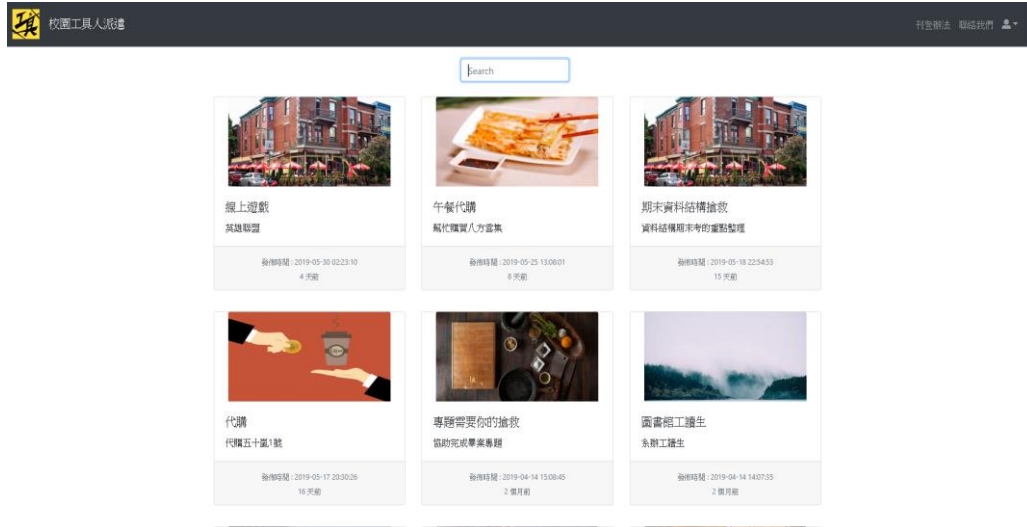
校園工具人派遣

刊登辦法 聯絡我們

Search

線上遊戲
英雄聯盟
發佈時間 : 2019-05-30 02:23:10
4 天前

午餐代購
幫代購買八方雲集
發佈時間 : 2019-05-25 13:08:01
8 天前

期末資料結構搶救
資料結構期末考的重點整理
發佈時間 : 2019-05-18 22:54:53
15 天前

代購
代購五十嵐1號
發佈時間 : 2019-05-17 20:30:26
16 天前

專題需要你的搶救
協助完成畢業專題
發佈時間 : 2019-04-14 15:08:45
2 個月前

圖書館工讀生
系辦工讀生
發佈時間 : 2019-04-14 14:07:35
2 個月前